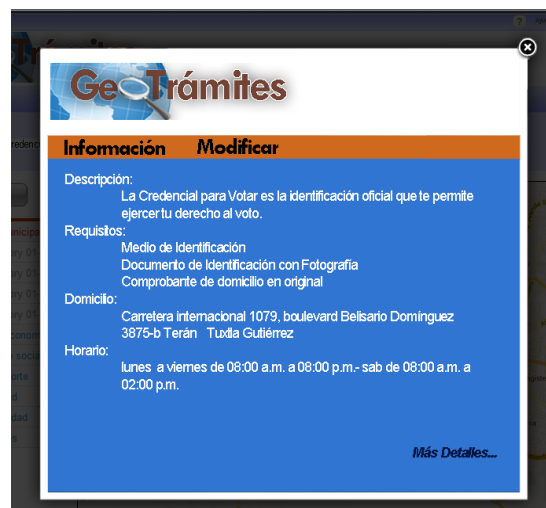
GeoTrámites

Información Modificar

Descripción:
La Credencial para Votar es la identificación oficial que te permite ejercer tu derecho al voto.

Requisitos:
Medio de Identificación
Documento de Identificación con Fotografía
Comprobante de domicilio en original

Domicilio:
Carretera internacional 1079, boulevard Belisario Domínguez 3875-b Terán Tuxtla Gutiérrez

Horario:
lunes a viernes de 08:00 a.m. a 08:00 p.m.- sab de 08:00 a.m. a 02:00 p.m.

Más Detalles...